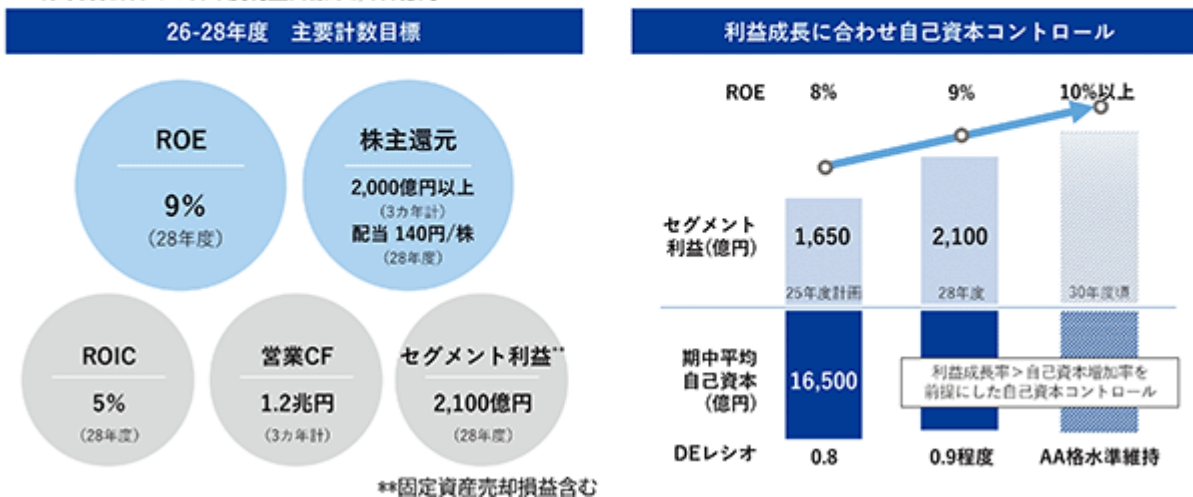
26-28年度　主要計数目標

ROE
9%
（28年度）

株主還元
2,000億円以上
（3カ年計）
配当 140円/株
（28年度）

ROIC
5%
（28年度）

営業CF
1.2兆円
（3カ年計）

セグメント利益**
2,100億円
（28年度）

**固定資産売却損益含む

利益成長に合わせ自己資本コントロール

| | | | |
|---|---|---|---|
| ROE | 8% | 9% | 10%以上 |
| セグメント利益(億円) | 1,650 | 2,100 | |
| | 25年度計画 | 28年度 | 30年度頃 |
| 期中平均自己資本(億円) | 16,500 | | |
| DEレシオ | 0.8 | 0.9程度 | AA格水準維持 |

利益成長率＞自己資本増加率を前提にした自己資本コントロール